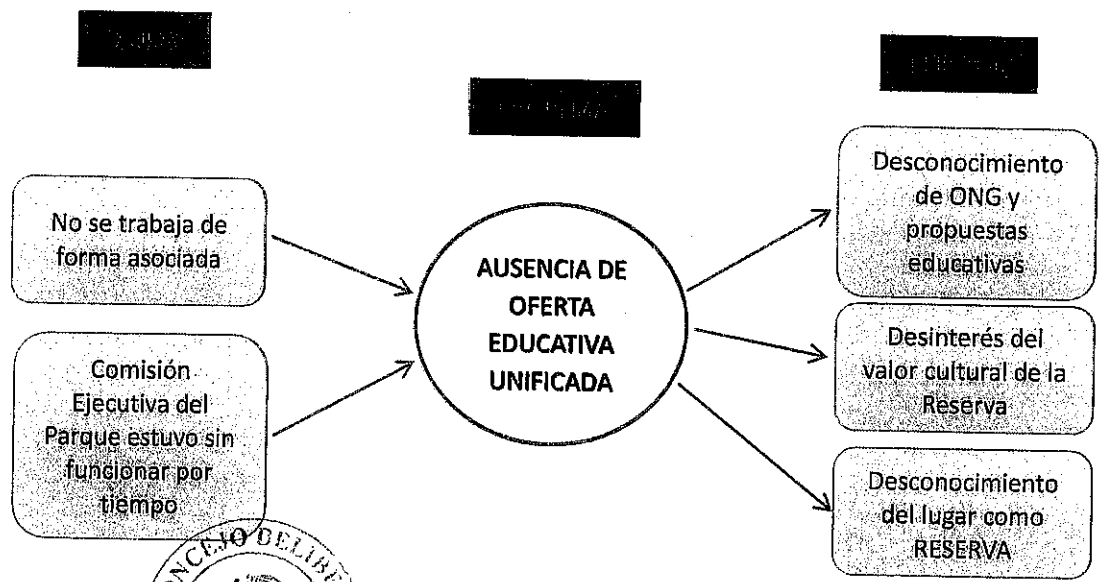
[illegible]

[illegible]

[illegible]

No se trabaja de forma asociada

Comisión Ejecutiva del Parque estuvo sin funcionar por tiempo

AUSENCIA DE OFERTA EDUCATIVA UNIFICADA

Desconocimiento de ONG y propuestas educativas

Desinterés del valor cultural de la Reserva

Desconocimiento del lugar como RESERVA

CONCEJO DELIBE